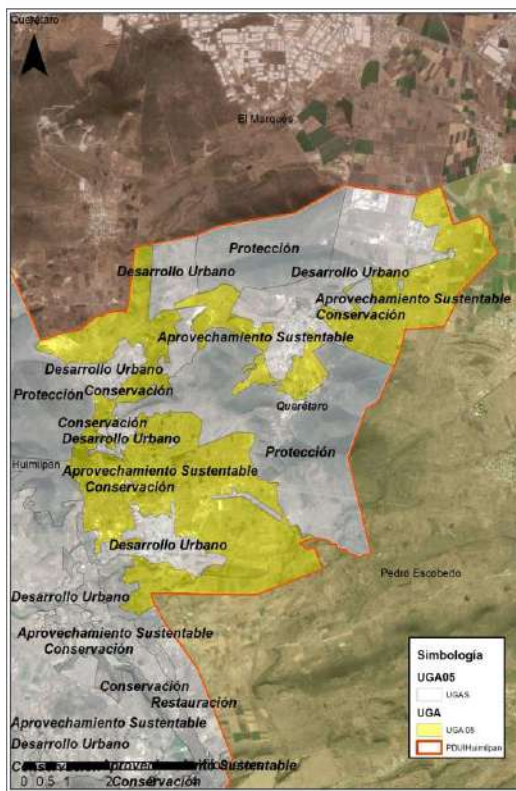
Querétaro

El Marqués

Protección

Desarrollo Urbano

Desarrollo Urbano

Aprovechamiento Sustentable
Conservación

Aprovechamiento Sustentable

Desarrollo Urbano

Protección

Conservación

Querétaro

Conservación
Desarrollo Urbano

Huimilpan

Protección

Aprovechamiento Sustentable
Conservación

Desarrollo Urbano

Pedro Escobedo

Desarrollo Urbano

Aprovechamiento Sustentable
Conservación

Conservación
Restauración

Aprovechamiento Sustentable

Desarrollo Urbano

C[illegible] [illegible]proven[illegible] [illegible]to Sustentable
0 0.5 1 2Conservación

Simbología
UGA05
UGAS
UGA
UGA 05
PDUHuimilpan